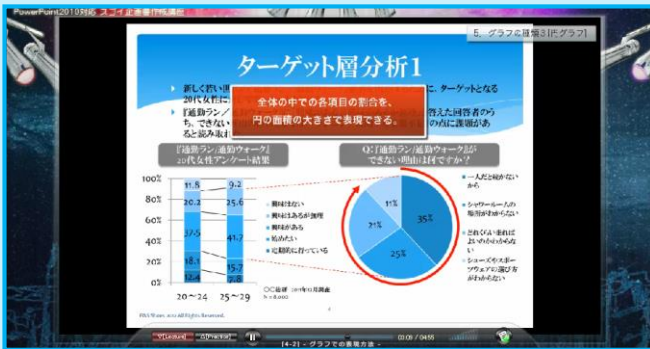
PowerPoint2010対応 スーパー定番操作講座

5. グラフの種類3[円グラフ]

ターゲット層分析1

新しく若い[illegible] 20代女性に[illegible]、ターゲットとなる

「通勤ラン」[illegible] ち、できない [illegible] と読み取れ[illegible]

全体の中での各項目の割合を、
円の面積の大きさで表現できる。

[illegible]答えた回答者のう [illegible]の点に課題があ

「通勤ラン」「通勤ウォーク」
20代女性アンケート結果

Q:「通勤ラン」「通勤ウォーク」が
できない理由は何ですか?

100%
80%
60%
40%
20%
0%

11.5
20.2
37.5
18.1
12.4

9.2
25.6
41.7
15.7
7.8

20〜24
25〜29

興味はない
興味はあるが無理
興味がある
始めたい
定期的に行っている

〇〇協会 2019年11月調査
n＝8,000

一人だと続かないから
シャワールームの場所がわからない
どれくらい走ればよいかわからない
シューズやスポーツウェアの選び方がわからない

35%
25%
29%
11%

[4-2] - グラフでの表現方法 -

00:09 / 04:55